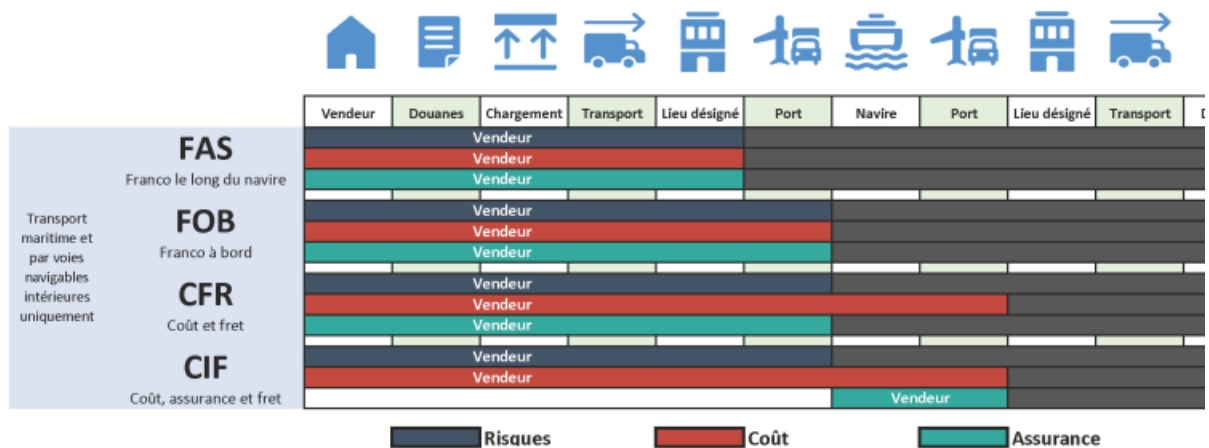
| Vendeur | Douanes | Chargement | Transport | Lieu désigné | Port | Navire | Port | Lieu désigné | Transport | D |
|---|---|---|---|---|---|---|---|---|---|---|

Transport maritime et par voies navigables intérieures uniquement

FAS
Franco le long du navire
Vendeur
Vendeur
Vendeur

FOB
Franco à bord
Vendeur
Vendeur
Vendeur

CFR
Coût et fret
Vendeur
Vendeur
Vendeur

CIF
Coût, assurance et fret
Vendeur
Vendeur
Vendeur

Risques
Coût
Assurance